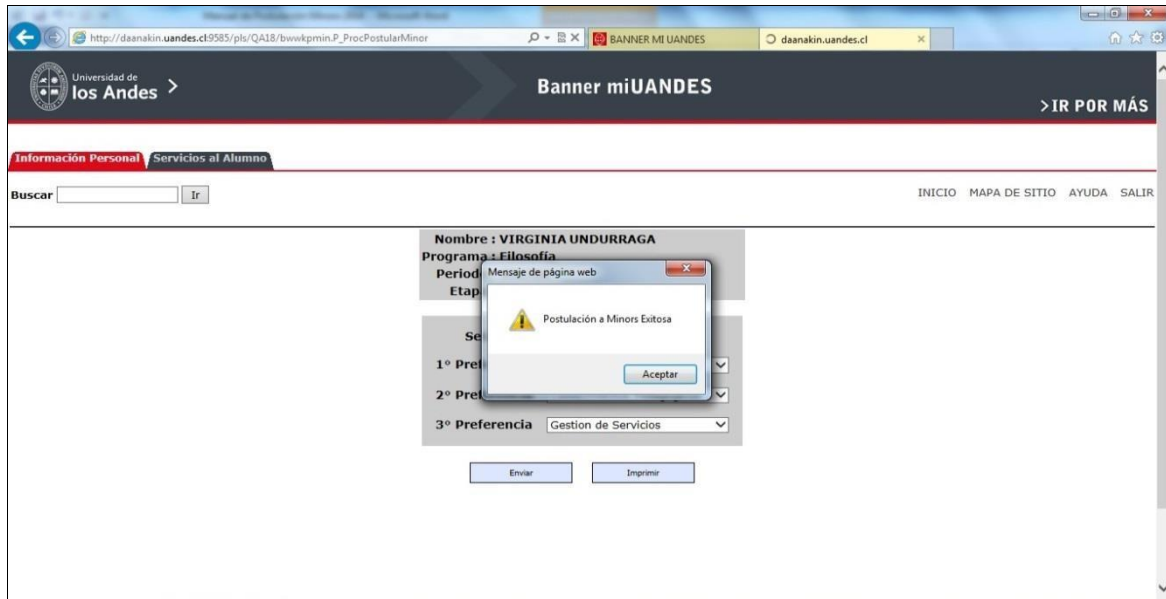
http://daanakin.uandes.cl:9585/pls/QA18/bwwkpmin.P_ProcPostularMinor

BANNER MI UANDES

daanakin.uandes.cl

Universidad de los Andes >

Banner miUANDES

>IR POR MÁS

Información Personal

Servicios al Alumno

Buscar

Ir

INICIO MAPA DE SITIO AYUDA SALIR

Nombre : VIRGINIA UNDURRAGA

Programa : Filosofía

Period

Etap

Se

1° Pref

2° Pref

3° Preferencia Gestion de Servicios

Mensaje de página web

Postulación a Minors Exitosa

Aceptar

Enviar

Imprimir